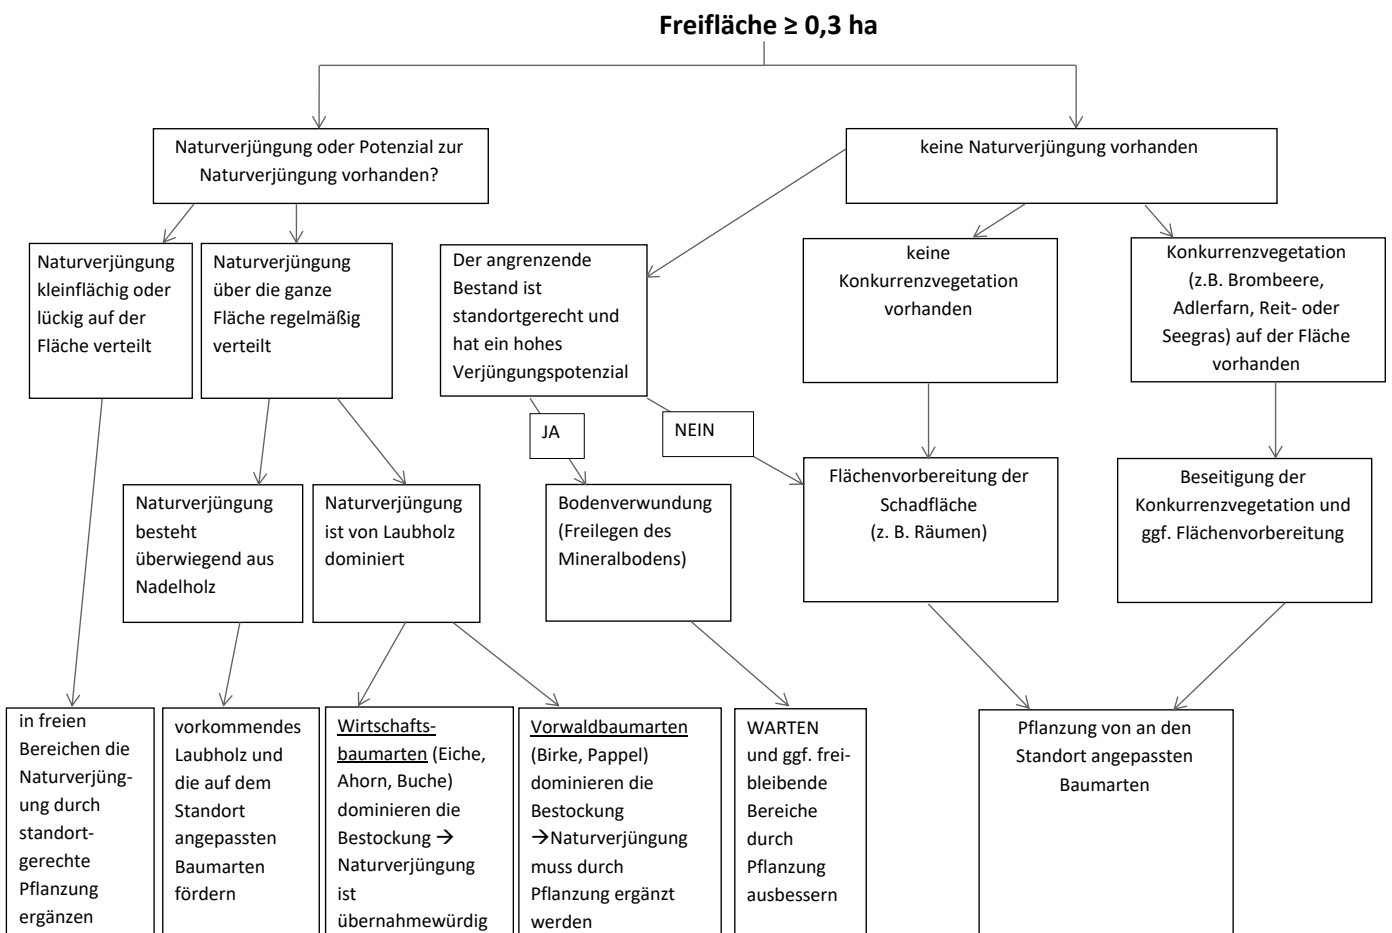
**Freifläche ≥ 0,3 ha**

Naturverjüngung oder Potenzial zur Naturverjüngung vorhanden?

keine Naturverjüngung vorhanden

Naturverjüngung kleinflächig oder lückig auf der Fläche verteilt

Naturverjüngung über die ganze Fläche regelmäßig verteilt

Der angrenzende Bestand ist standortgerecht und hat ein hohes Verjüngungspotenzial

keine Konkurrenzvegetation vorhanden

Konkurrenzvegetation (z.B. Brombeere, Adlerfarn, Reit- oder Seegras) auf der Fläche vorhanden

JA

NEIN

Naturverjüngung besteht überwiegend aus Nadelholz

Naturverjüngung ist von Laubholz dominiert

Bodenverwundung (Freilegen des Mineralbodens)

Flächenvorbereitung der Schadfläche (z. B. Räumen)

Beseitigung der Konkurrenzvegetation und ggf. Flächenvorbereitung

in freien Bereichen die Naturverjüngung durch standortgerechte Pflanzung ergänzen

vorkommendes Laubholz und die auf dem Standort angepassten Baumarten fördern

Wirtschaftsbaumarten (Eiche, Ahorn, Buche) dominieren die Bestockung → Naturverjüngung ist übernahmewürdig

Vorwaldbaumarten (Birke, Pappel) dominieren die Bestockung →Naturverjüngung muss durch Pflanzung ergänzt werden

WARTEN und ggf. freibleibende Bereiche durch Pflanzung ausbessern

Pflanzung von an den Standort angepassten Baumarten